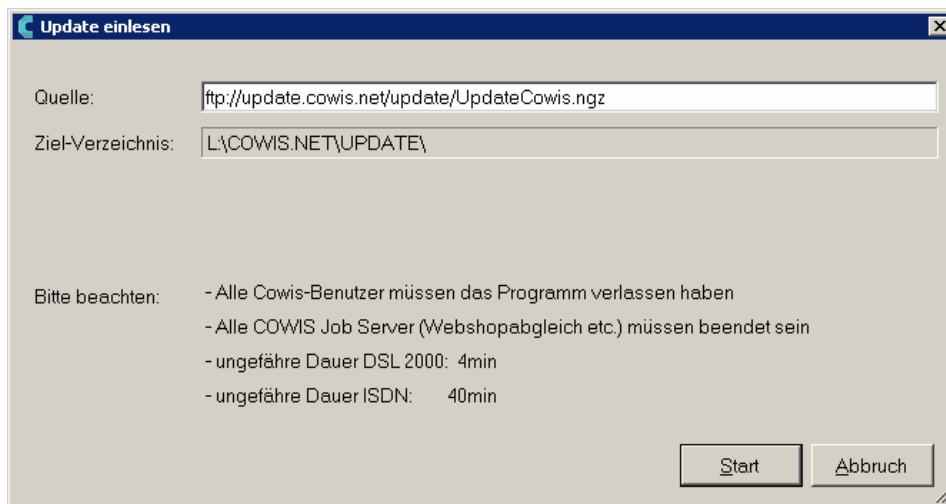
Update einlesen

Quelle: ftp://update.cowis.net/update/UpdateCowis.ngz

Ziel-Verzeichnis: L:\COWIS.NET\UPDATE\

Bitte beachten:
- Alle Cowis-Benutzer müssen das Programm verlassen haben
- Alle COWIS Job Server (Webshopabgleich etc.) müssen beendet sein
- ungefähre Dauer DSL 2000: 4min
- ungefähre Dauer ISDN: 40min

Start
Abbruch